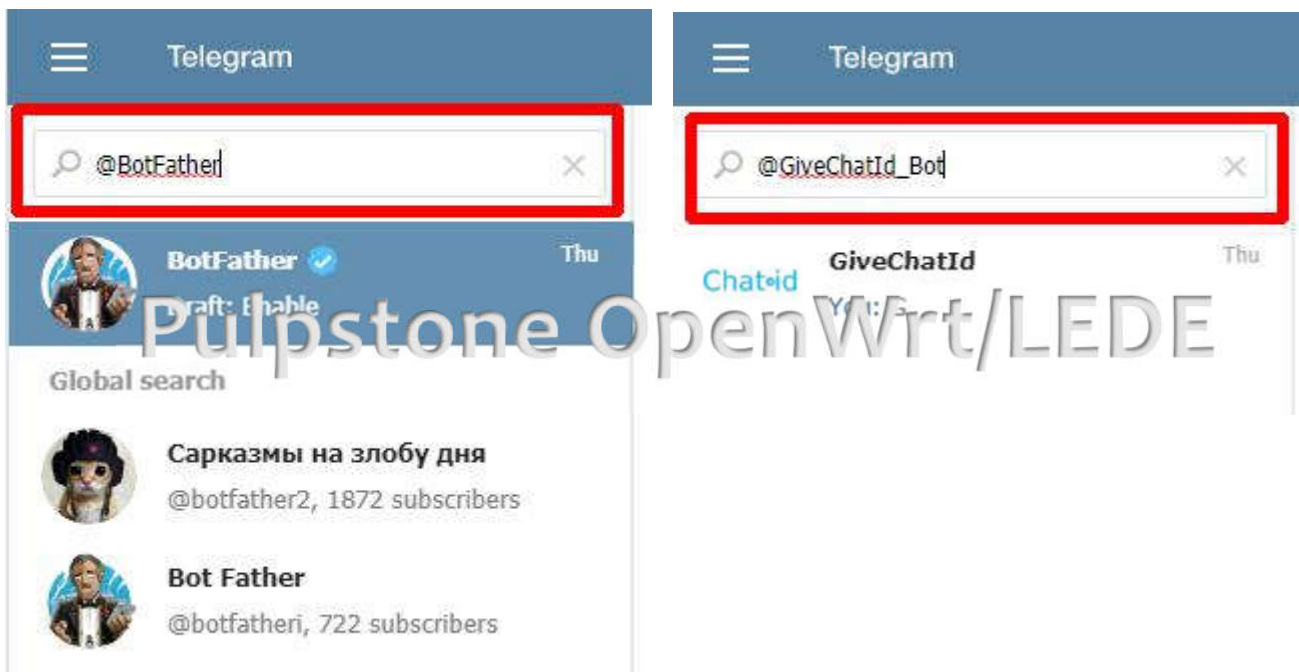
Telegram

@BotFather

BotFather
Thu
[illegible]raft: Enable

Global search

Сарказмы на злобу дня
@botfather2, 1872 subscribers

Bot Father
@botfatheri, 722 subscribers

Telegram

@GiveChatId_Bot

Chat id
GiveChatId
Thu
You: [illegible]

Pulpstone OpenWrt/LEDE